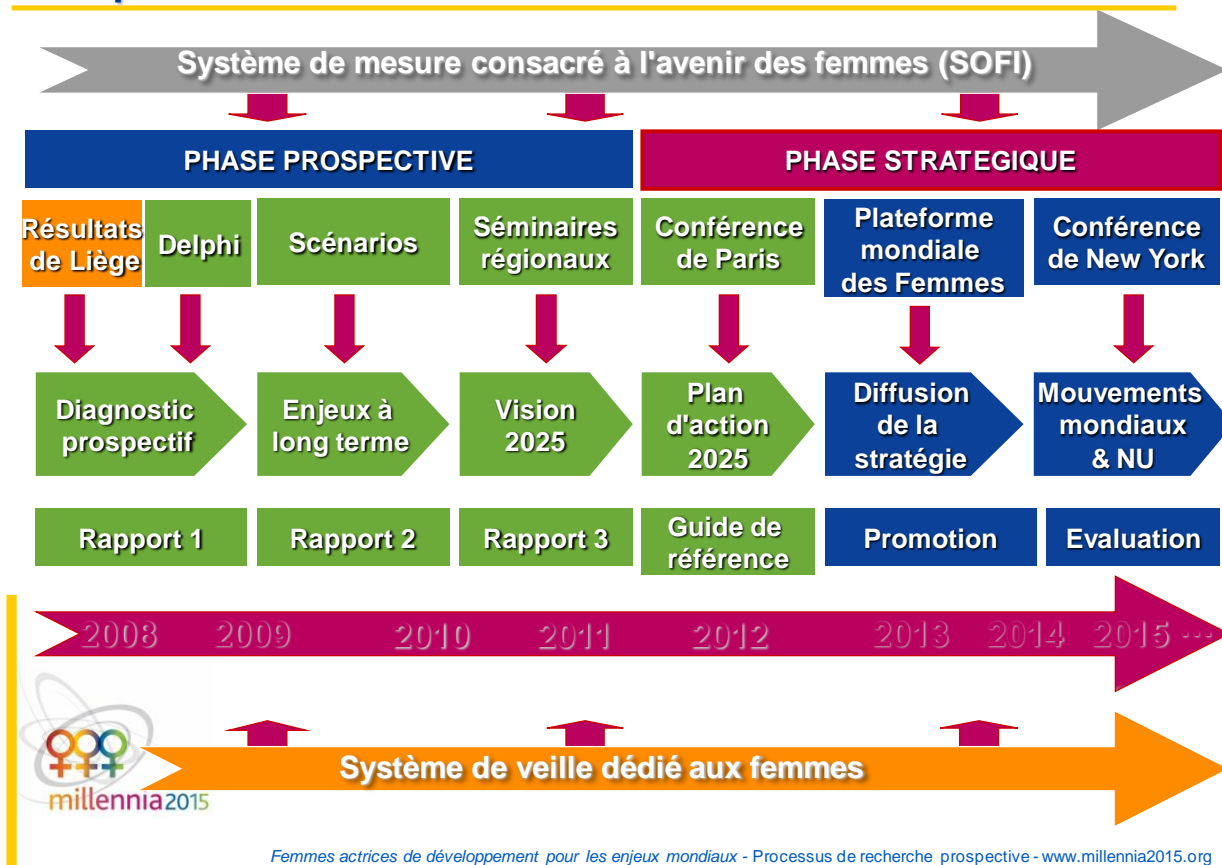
Système de mesure consacré à l'avenir des femmes (SOFI)

PHASE PROSPECTIVE

PHASE STRATEGIQUE

Résultats de Liège

Delphi

Scénarios

Séminaires régionaux

Conférence de Paris

Plateforme mondiale des Femmes

Conférence de New York

Diagnostic prospectif

Enjeux à long terme

Vision 2025

Plan d'action 2025

Diffusion de la stratégie

Mouvements mondiaux & NU

Rapport 1

Rapport 2

Rapport 3

Guide de référence

Promotion

Evaluation

2008 2009 2010 2011 2012 2013 2014 2015 ...

Système de veille dédié aux femmes

millennia2015

Femmes actrices de développement pour les enjeux mondiaux - Processus de recherche prospective - www.millennia2015.org